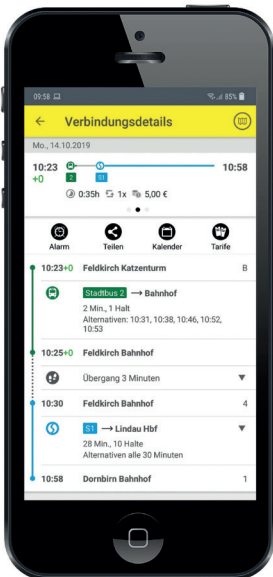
09:58 85%

← Verbindungsdetails

Mo., 14.10.2019

10:23 +0 2 S1 10:58

0:35h 1x 5,00 €

Alarm Teilen Kalender Tarife

10:23+0 Feldkirch Katzenturm B

Stadtbus 2 → Bahnhof
2 Min., 1 Halt
Alternativen: 10:31, 10:38, 10:46, 10:52, 10:53

10:25+0 Feldkirch Bahnhof

Übergang 3 Minuten

10:30 Feldkirch Bahnhof 4

S1 → Lindau Hbf
28 Min., 10 Halte
Alternativen alle 30 Minuten

10:58 Dornbirn Bahnhof 1